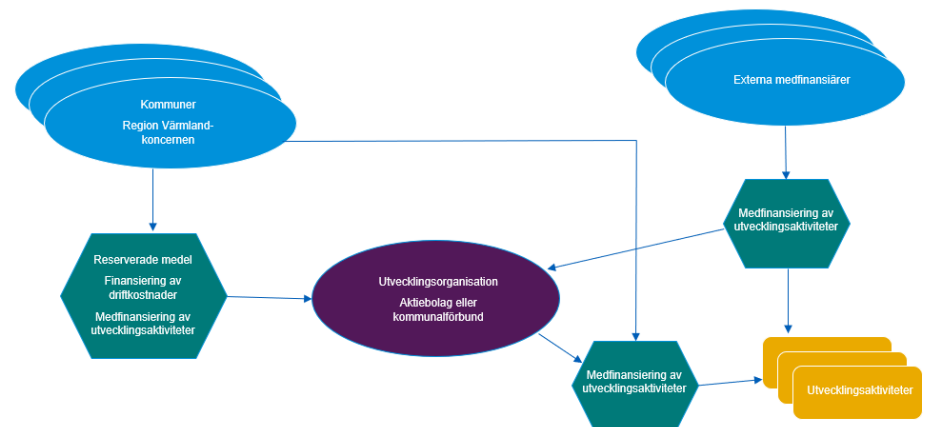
Kommuner

Region Värmland-koncernen

Externa medfinansiärer

Medfinansiering av utvecklingsaktiviteter

Reserverade medel

Finansiering av driftkostnader

Medfinansiering av utvecklingsaktiviteter

Utvecklingsorganisation

Aktiebolag eller kommunalförbund

Medfinansiering av utvecklingsaktiviteter

Utvecklingsaktiviteter